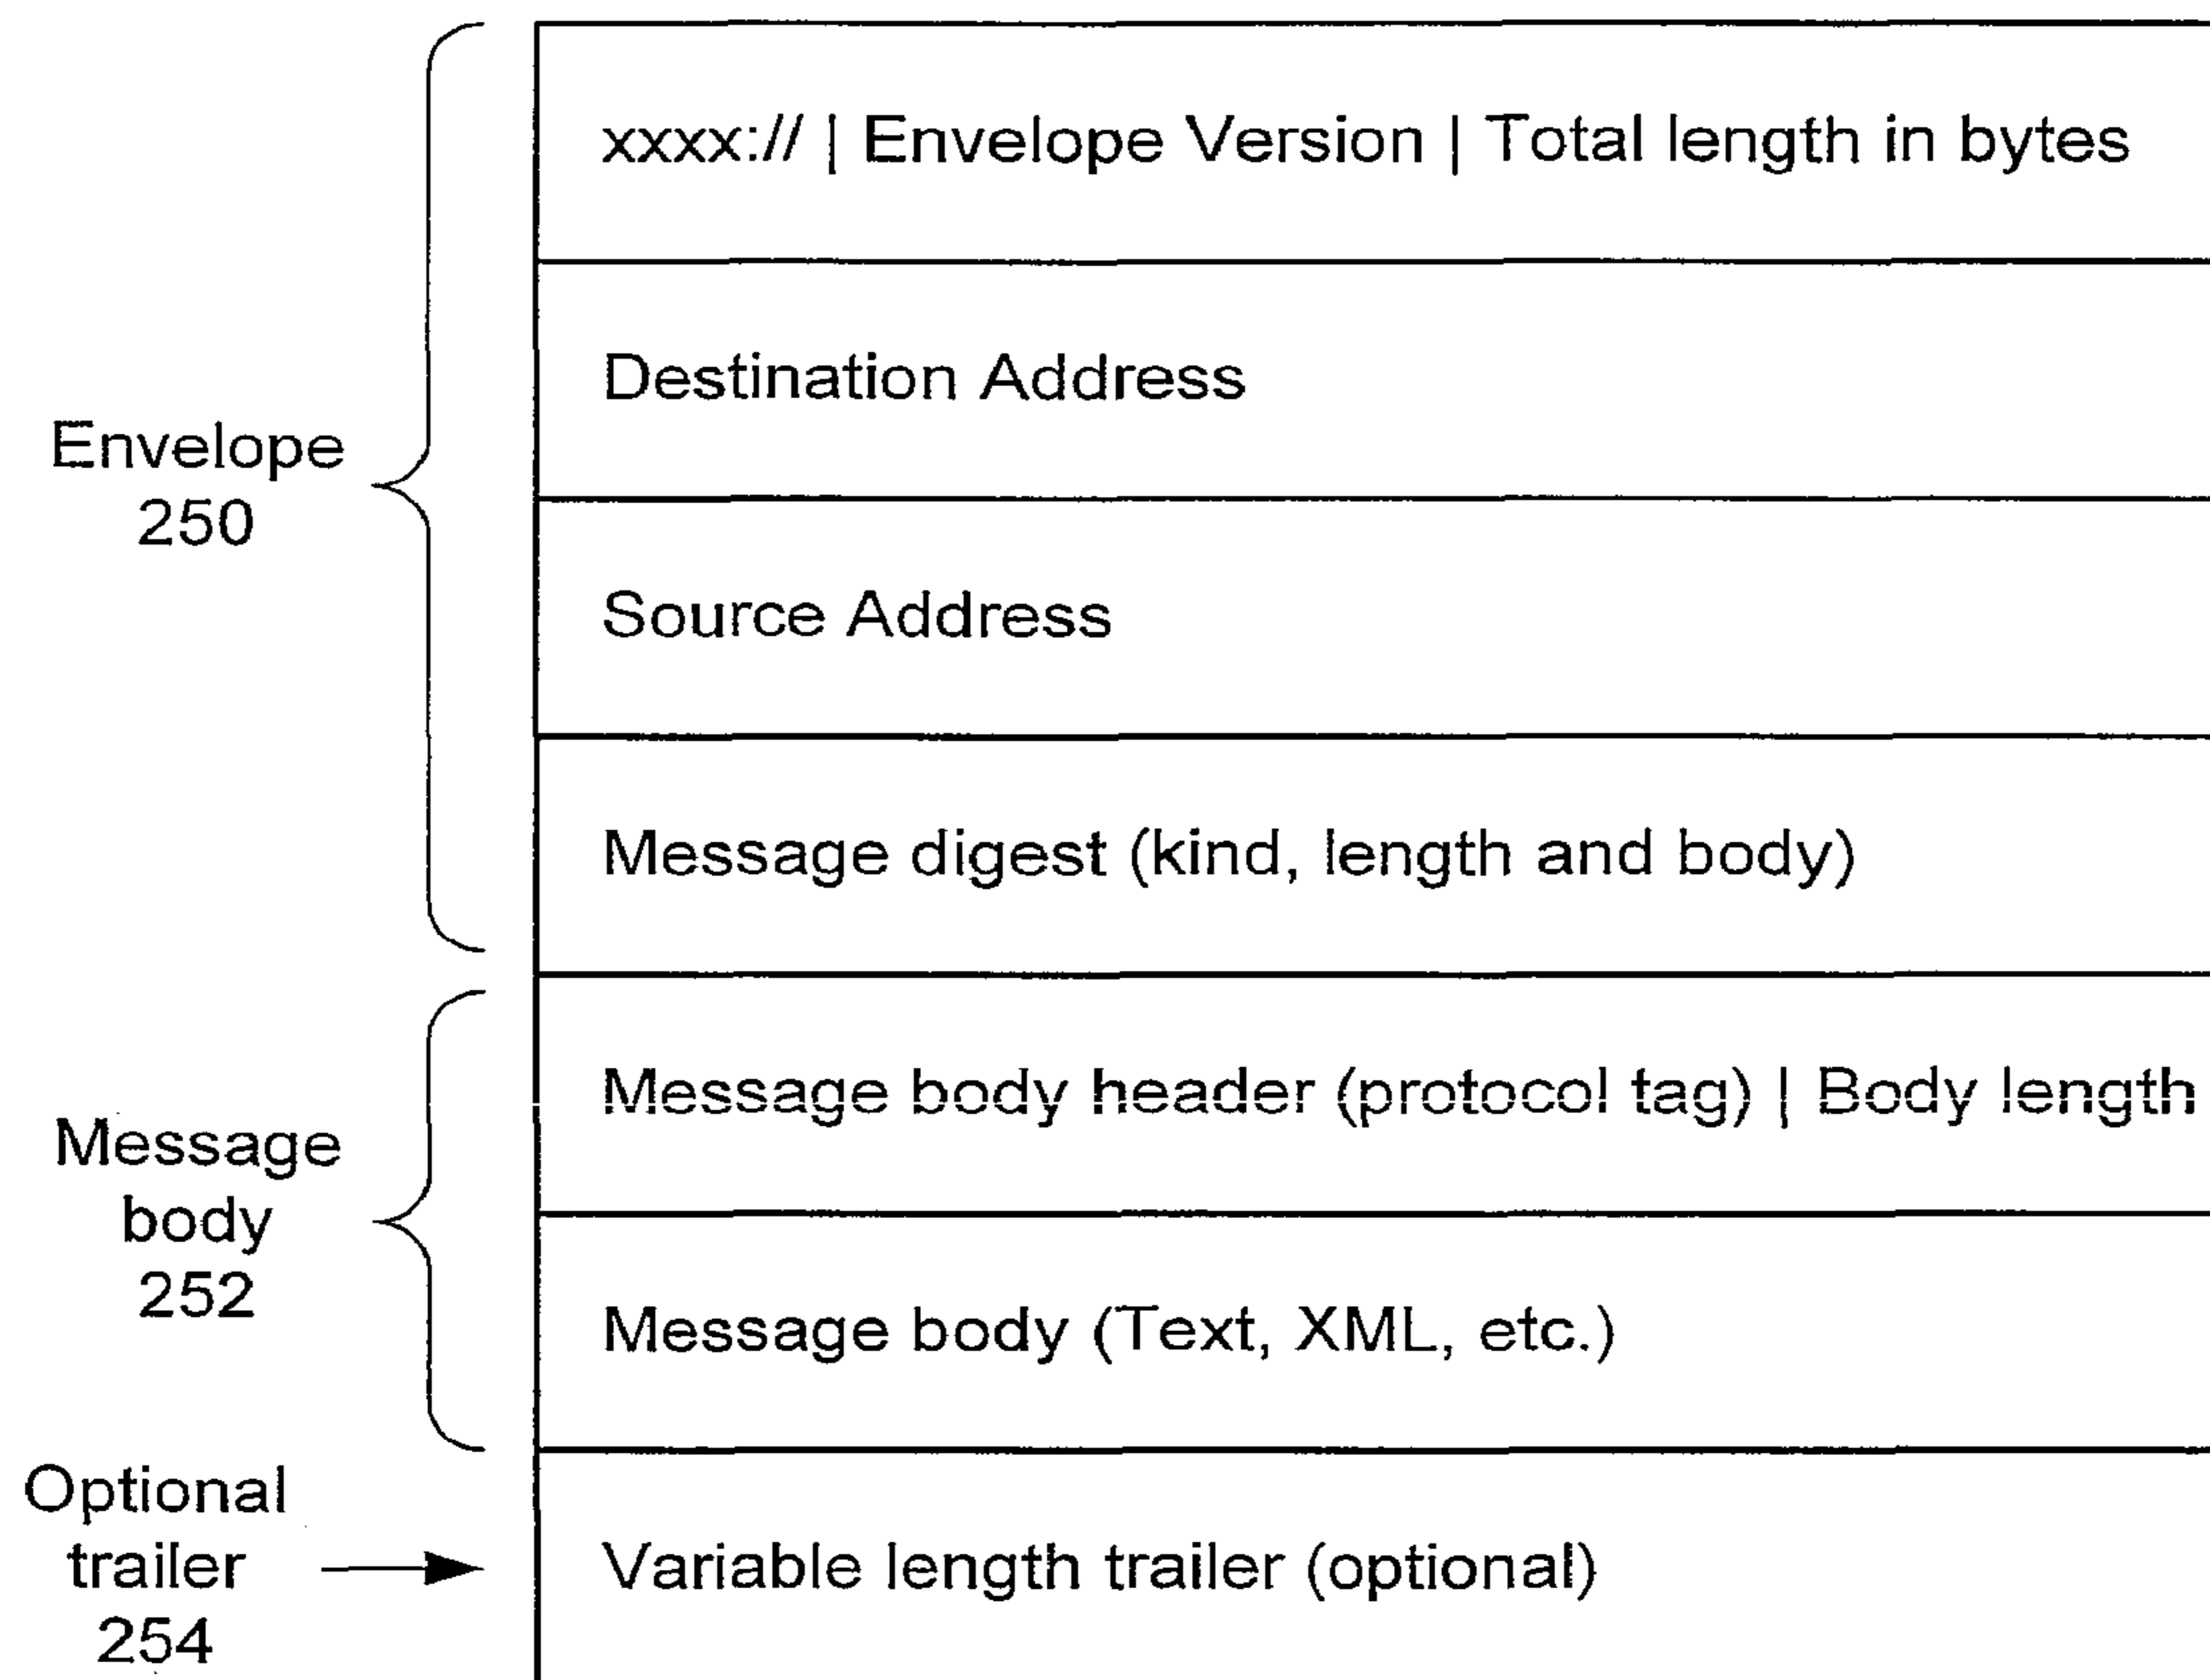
Envelope
250

xxxx:// | Envelope Version | Total length in bytes

Destination Address

Source Address

Message digest (kind, length and body)

Message body
252

Message body header (protocol tag) | Body length

Message body (Text, XML, etc.)

Optional trailer
254

Variable length trailer (optional)